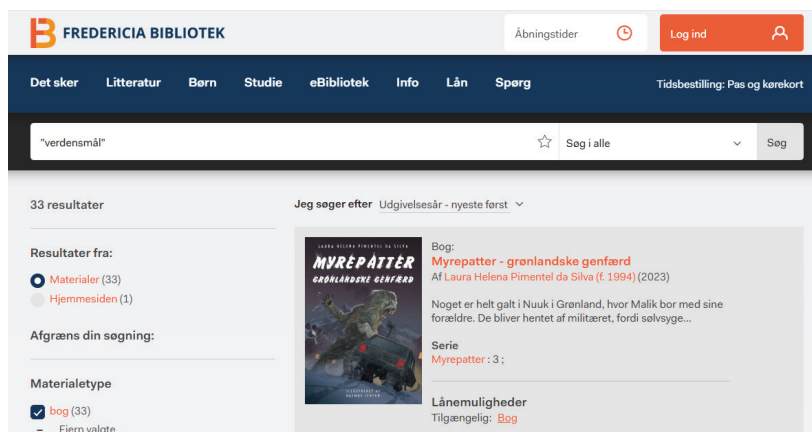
FREDERICIA BIBLIOTEK

Åbningstider

Log ind

Det sker Litteratur Børn Studie eBibliotek Info Lån Spørg

Tidsbestilling: Pas og kørekort

"verdensmål"

Søg i alle

Søg

33 resultater

Jeg søger efter Udgivelsesår - nyeste først

Resultater fra:

Materialer (33)

Hjemmesiden (1)

Afgræns din søgning:

Materialetype

bog (33)

Fjern valgte

LAURA HELENA PIMENTEL DA SILVA

MYREPATTER

GRØNLANDSKE GENFÆRD

Bog:

Myrepatter - grønlandske genfærd

Af Laura Helena Pimentel da Silva (f. 1994) (2023)

Noget er helt galt i Nuuk i Grønland, hvor Malik bor med sine forældre. De bliver hentet af militæret, fordi sølvsyge...

Serie

Myrepatter : 3 ;

Lånemuligheder

Tilgængelig: Bog